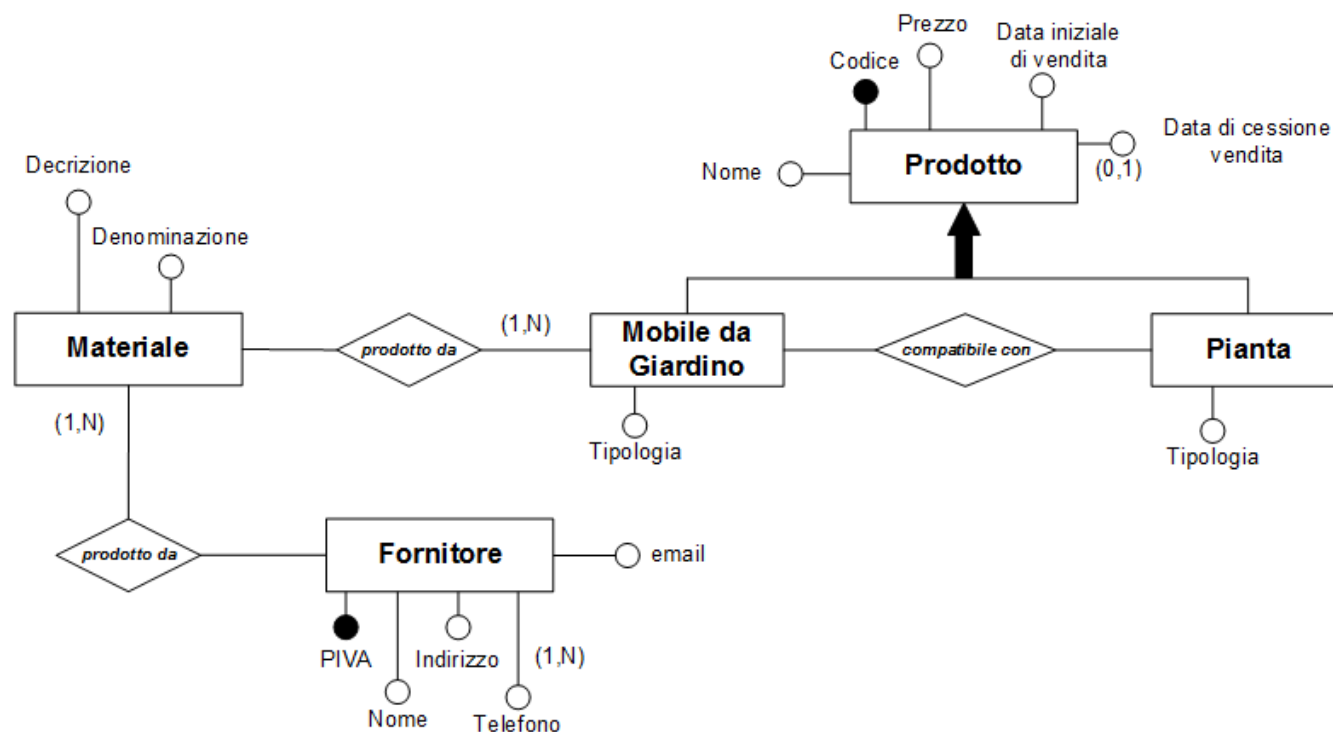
Prezzo

Data iniziale di vendita

Codice

Data di cessione vendita

Nome

Prodotto

(0,1)

Decrizione

Denominazione

Materiale

prodotto da

(1,N)

Mobile da Giardino

compatibile con

Pianta

(1,N)

Tipologia

Tipologia

prodotto da

Fornitore

email

PIVA

Indirizzo

(1,N)

Nome

Telefono